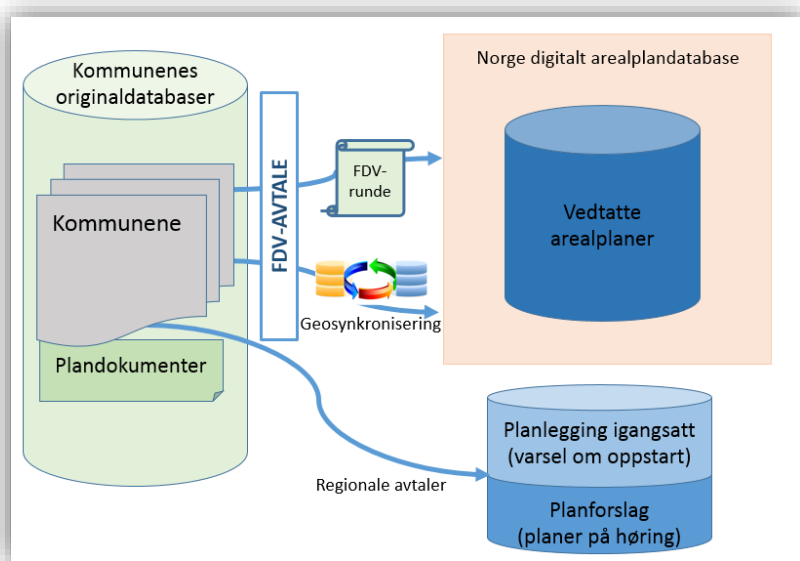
Kommunenes originaldatabaser

Kommunene

Plandokumenter

FDV-AVTALE

FDV-runde

Geosynkronisering

Norge digitalt arealplandatabase

Vedtatte arealplaner

Regionale avtaler

Planlegging igangsatt (varsel om oppstart)

Planforslag (planer på høring)